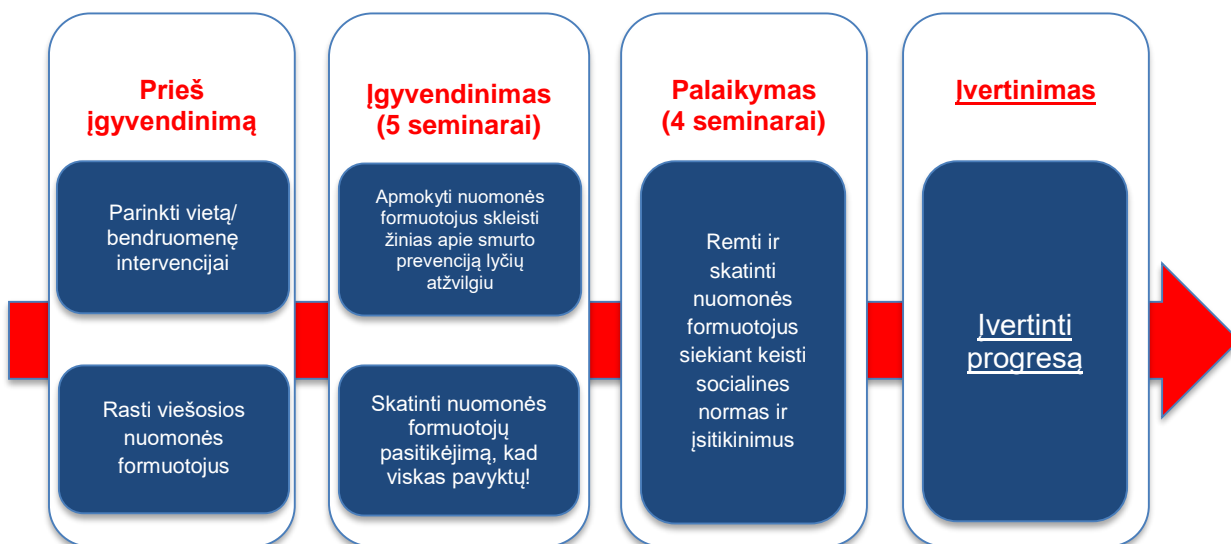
Prieš įgyvendinimą

Parinkti vietą/ bendruomenę intervencijai

Rasti viešosios nuomonės formuotojus

Įgyvendinimas (5 seminarai)

Apmokyti nuomonės formuotojus skleisti žinias apie smurto prevenciją lyčių atžvilgiu

Skatinti nuomonės formuotojų pasitikėjimą, kad viskas pavyktų!

Palaikymas (4 seminarai)

Remti ir skatinti nuomonės formuotojus siekiant keisti socialines normas ir įsitikinimus

Įvertinimas

Įvertinti progresą